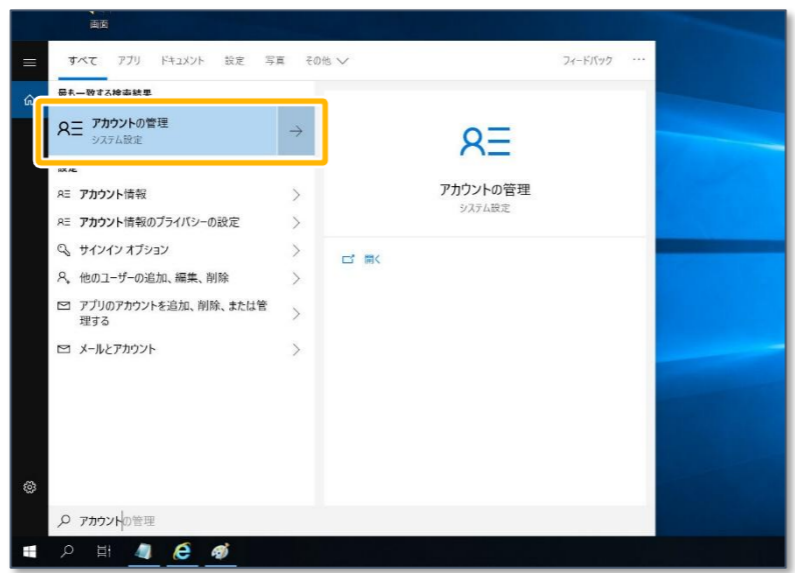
画面

すべて アプリ ドキュメント 設定 写真 その他

フィードバック ···

最も一致する検索結果

アカウントの管理
システム設定

設定

アカウント情報

アカウント情報のプライバシーの設定

サインイン オプション

他のユーザーの追加、編集、削除

アプリのアカウントを追加、削除、または管理する

メールとアカウント

アカウントの管理
システム設定

開く

アカウントの管理